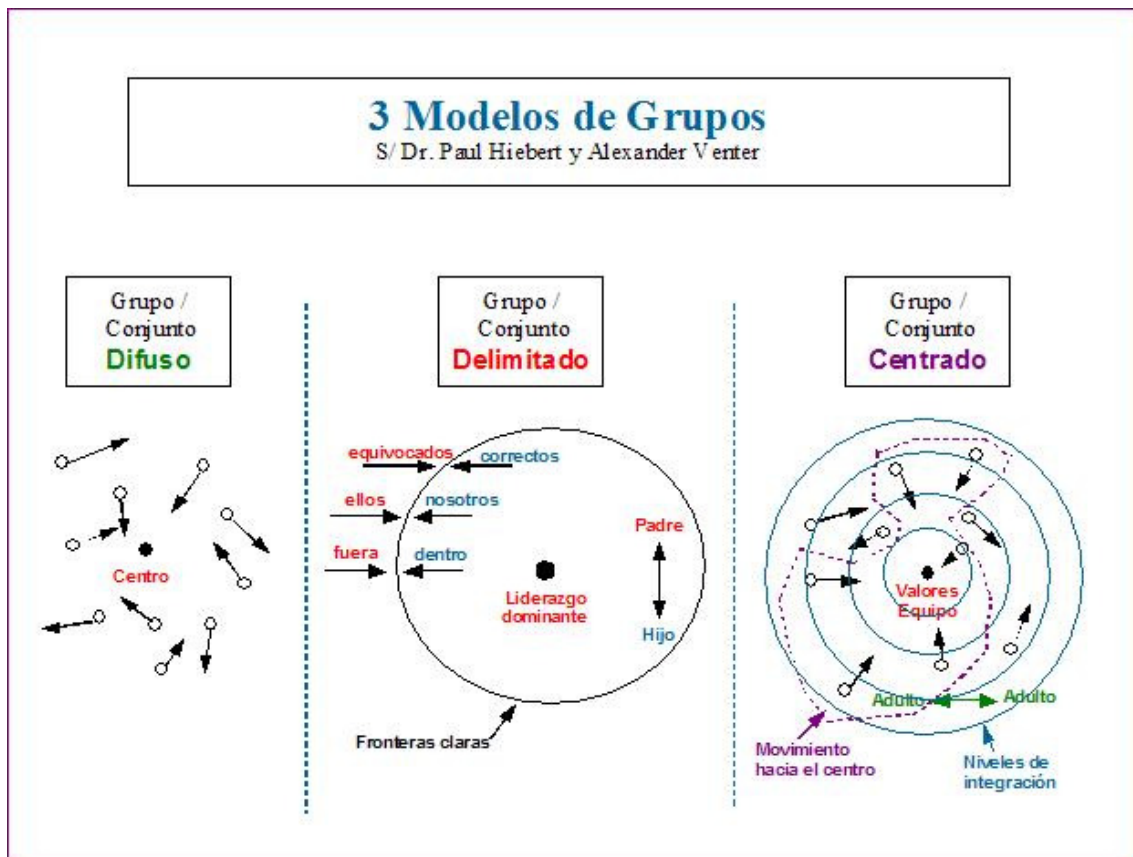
3 Modelos de Grupos
S/ Dr. Paul Hiebert y Alexander Venter

Grupo / Conjunto
Difuso

Centro

Grupo / Conjunto
Delimitado

equivocados
correctos
ellos
nosotros
fuera
dentro
Padre
Hijo
Liderazgo dominante
Fronteras claras

Grupo / Conjunto
Centrado

Valores Equipo
Adulto
Adulto
Movimiento hacia el centro
Niveles de integración